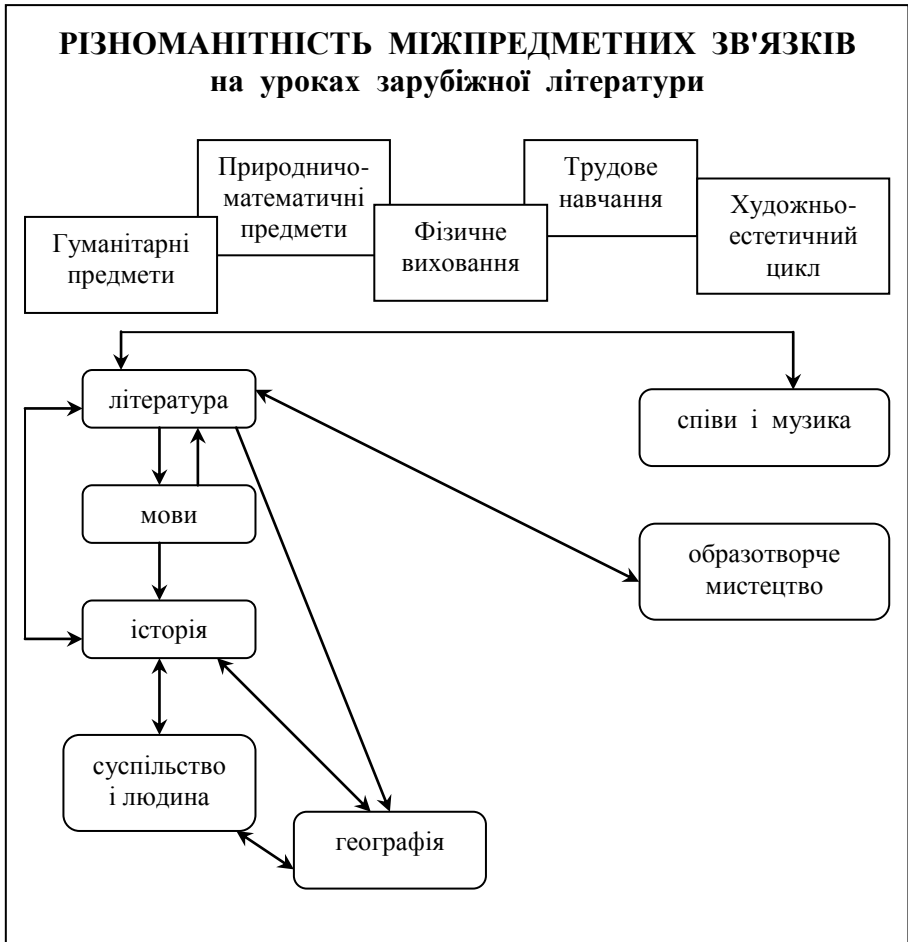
РІЗНОМАНІТНІСТЬ МІЖПРЕДМЕТНИХ ЗВ'ЯЗКІВ
на уроках зарубіжної літератури

Гуманітарні предмети

Природничо-математичні предмети

Фізичне виховання

Трудове навчання

Художньо-естетичний цикл

література

співи і музика

мови

образотворче мистецтво

історія

суспільство і людина

географія